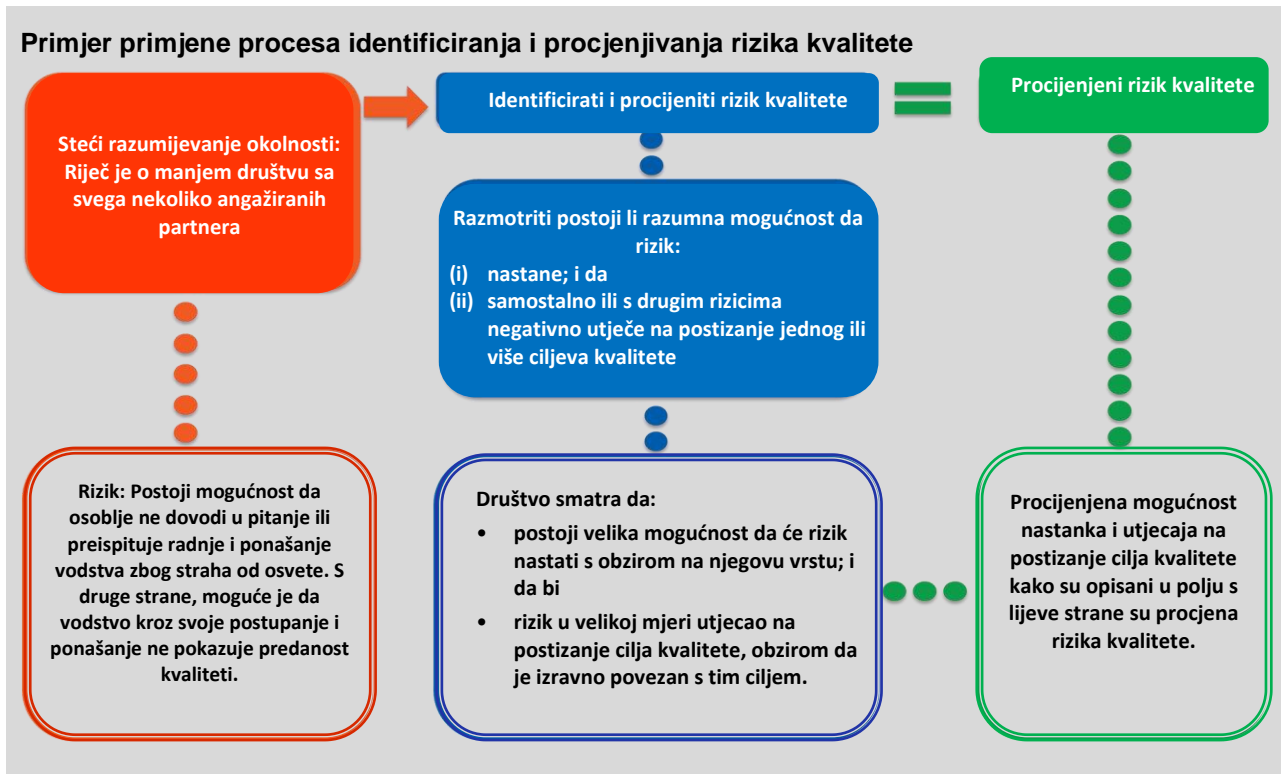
Primjer primjene procesa identificiranja i procjenjivanja rizika kvalitete

Steći razumijevanje okolnosti: Riječ je o manjem društvu sa svega nekoliko angažiranih partnera

Identificirati i procijeniti rizik kvalitete

Procijenjeni rizik kvalitete

Razmotriti postoji li razumna mogućnost da rizik:
(i) nastane; i da
(ii) samostalno ili s drugim rizicima negativno utječe na postizanje jednog ili više ciljeva kvalitete

Rizik: Postoji mogućnost da osoblje ne dovodi u pitanje ili preispituje radnje i ponašanje vodstva zbog straha od osvete. S druge strane, moguće je da vodstvo kroz svoje postupanje i ponašanje ne pokazuje predanost kvaliteti.

Društvo smatra da:
• postoji velika mogućnost da će rizik nastati s obzirom na njegovu vrstu; i da bi
• rizik u velikoj mjeri utjecao na postizanje cilja kvalitete, obzirom da je izravno povezan s tim ciljem.

Procijenjena mogućnost nastanka i utjecaja na postizanje cilja kvalitete kako su opisani u polju s lijeve strane su procjena rizika kvalitete.